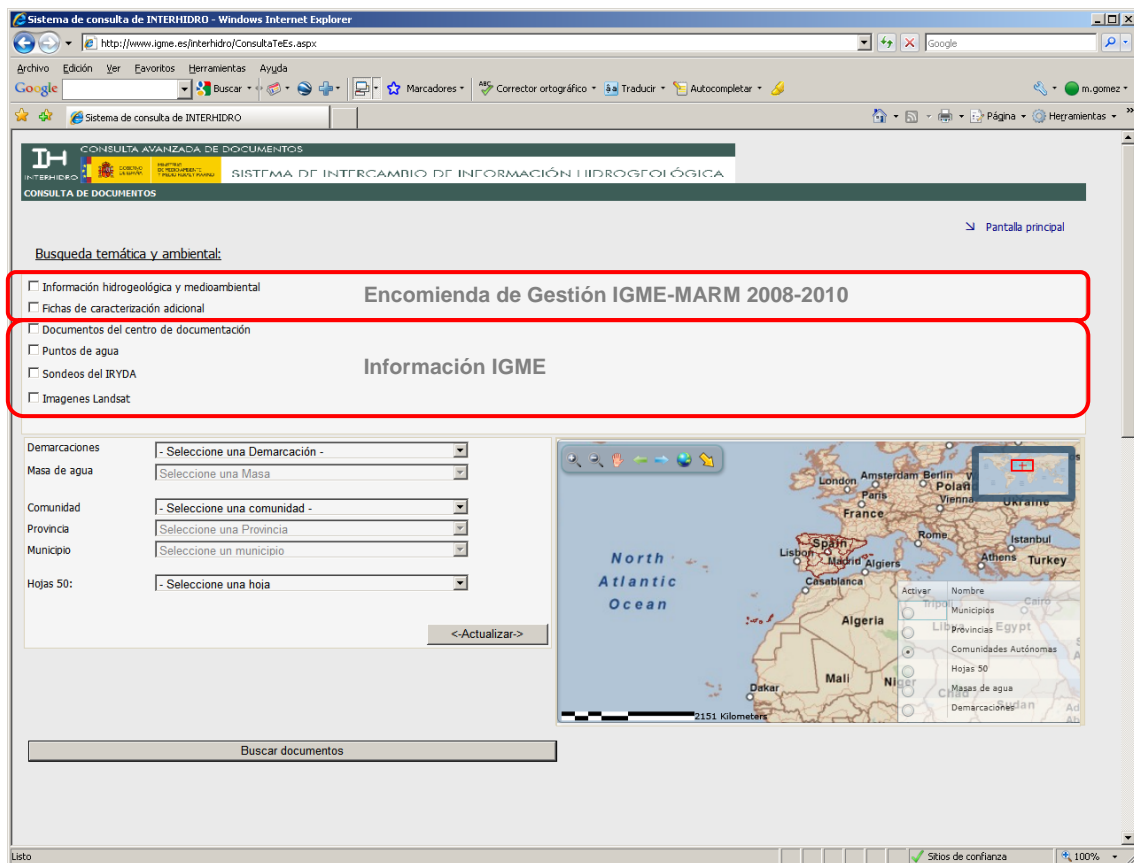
Sistema de consulta de INTERHIDRO - Windows Internet Explorer

http://www.igme.es/interhidro/ConsultaTeEs.aspx

Google

Archivo Edición Ver Favoritos Herramientas Ayuda

Google Buscar Marcadores Corrector ortográfico Traducir Autocompletar m.gomez

Sistema de consulta de INTERHIDRO

Página Herramientas

CONSULTA AVANZADA DE DOCUMENTOS

INTERHIDRO

SISTEMA DE INTERCAMBIO DE INFORMACIÓN HIDROGEOLÓGICA

CONSULTA DE DOCUMENTOS

Pantalla principal

Busqueda temática y ambiental:

Información hidrogeológica y medioambiental

Fichas de caracterización adicional

Encomienda de Gestión IGME-MARM 2008-2010

Documentos del centro de documentación

Puntos de agua

Sondeos del IRYDA

Imagenes Landsat

Información IGME

Demarcaciones - Seleccione una Demarcación -

Masa de agua Seleccione una Masa

Comunidad - Seleccione una comunidad -

Provincia Seleccione una Provincia

Municipio Seleccione un municipio

Hojas 50: - Seleccione una hoja

<-Actualizar->

North Atlantic Ocean

London Amsterdam Berlin Paris Poland Vienna Ukraine France Rome Istanbul Spain Lisbon Madrid Algiers Athens Turkey Casablanca Algeria Mali Niger Dakar Chad Sudan Libya Egypt Tripoli Cairo

Activar Nombre

Municipios

Provincias

Comunidades Autónomas

Hojas 50

Masas de agua

Demarcaciones

2151 Kilometers

Buscar documentos

Listo

Sitios de confianza

100%